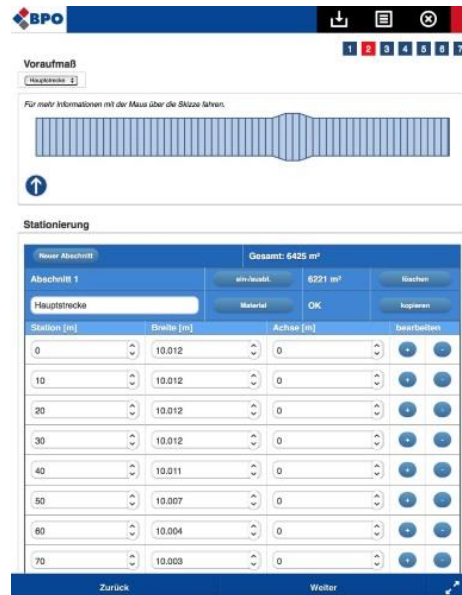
BPO

1 2 3 4 5 6 7

Voraufmaß

Hauptstrecke

Für mehr Informationen mit der Maus über die Skizze fahren.

Stationierung

Neuer Abschnitt

Gesamt: 6425 m²

Abschnitt 1

ein-/ausbl.

6221 m²

löschen

Hauptstrecke

Material

OK

kopieren

| Station [m] | Breite [m] | Achse [m] | bearbeiten |
|---|---|---|---|
| 0 | 10.012 | 0 | |
| 10 | 10.012 | 0 | |
| 20 | 10.012 | 0 | |
| 30 | 10.012 | 0 | |
| 40 | 10.011 | 0 | |
| 50 | 10.007 | 0 | |
| 60 | 10.004 | 0 | |
| 70 | 10.003 | 0 | |

Zurück

Weiter